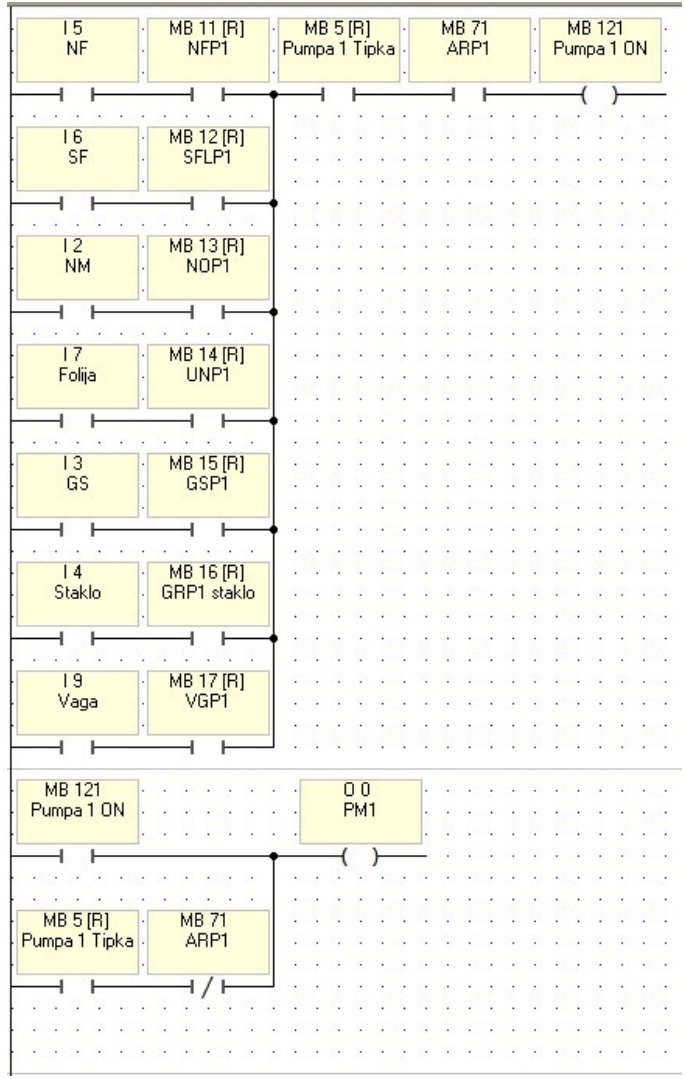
I 5
NF

MB 11 [R]
NFP1

MB 5 [R]
Pumpa 1 Tipka

MB 71
ARP1

MB 121
Pumpa 1 ON

I 6
SF

MB 12 [R]
SFLP1

I 2
NM

MB 13 [R]
NOP1

I 7
Folija

MB 14 [R]
UNP1

I 3
GS

MB 15 [R]
GSP1

I 4
Staklo

MB 16 [R]
GRP1 staklo

I 9
Vaga

MB 17 [R]
VGP1

MB 121
Pumpa 1 ON

O 0
PM1

MB 5 [R]
Pumpa 1 Tipka

MB 71
ARP1